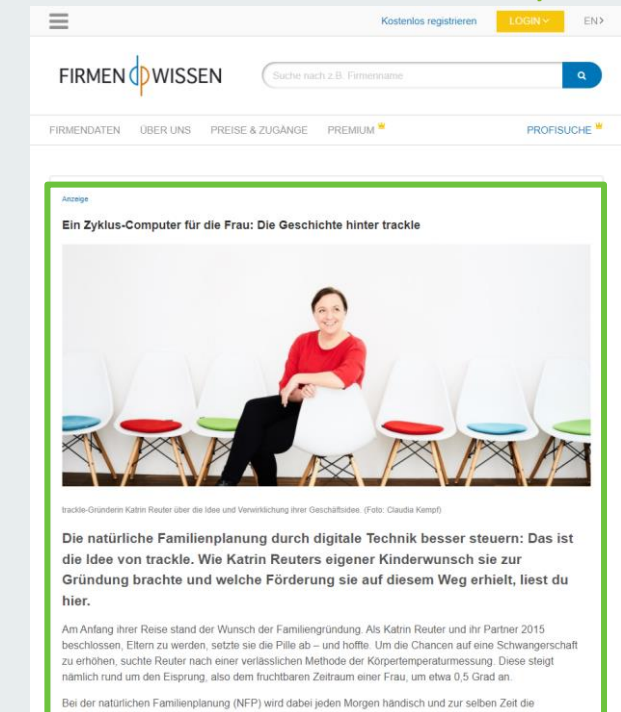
Kostenlos registrieren LOGIN EN

FIRMEN WISSEN

Suche nach z.B. Firmenname

FIRMENDATEN ÜBER UNS PREISE & ZUGÄNGE PREMIUM

PROFISUCHE

Anzeige

Ein Zyklus-Computer für die Frau: Die Geschichte hinter trackle

trackle-Gründerin Katrin Reuter über die Idee und Verwirklichung ihrer Geschäftsidee. (Foto: Claudia Kempf)

Die natürliche Familienplanung durch digitale Technik besser steuern: Das ist die Idee von trackle. Wie Katrin Reuters eigener Kinderwunsch sie zur Gründung brachte und welche Förderung sie auf diesem Weg erhielt, liest du hier.

Am Anfang ihrer Reise stand der Wunsch der Familiengründung. Als Katrin Reuter und ihr Partner 2015 beschlossen, Eltern zu werden, setzte sie die Pille ab – und hoffte. Um die Chancen auf eine Schwangerschaft zu erhöhen, suchte Reuter nach einer verlässlichen Methode der Körpertemperaturmessung. Diese steigt nämlich rund um den Eisprung, also dem fruchtbaren Zeitraum einer Frau, um etwa 0,5 Grad an.

Bei der natürlichen Familienplanung (NFP) wird dabei jeden Morgen händisch und zur selben Zeit die